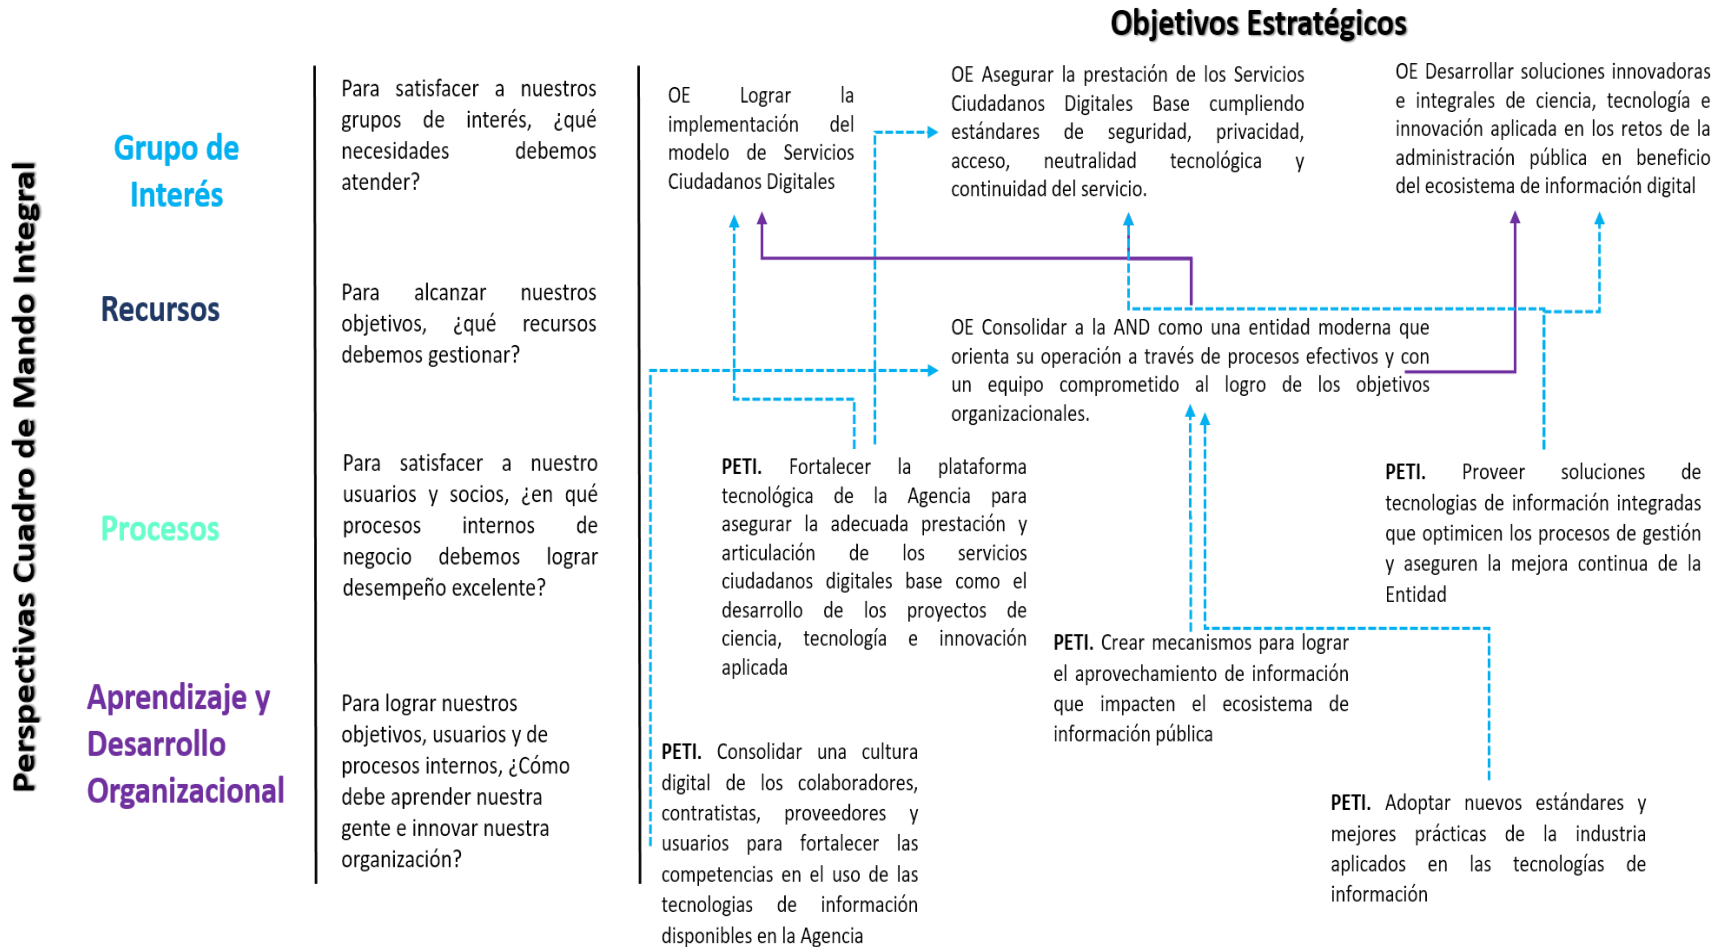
Objetivos Estratégicos

Perspectivas Cuadro de Mando Integral

Grupo de Interés

Para satisfacer a nuestros grupos de interés, ¿qué necesidades debemos atender?

OE Lograr la implementación del modelo de Servicios Ciudadanos Digitales

OE Asegurar la prestación de los Servicios Ciudadanos Digitales Base cumpliendo estándares de seguridad, privacidad, acceso, neutralidad tecnológica y continuidad del servicio.

OE Desarrollar soluciones innovadoras e integrales de ciencia, tecnología e innovación aplicada en los retos de la administración pública en beneficio del ecosistema de información digital

Recursos

Para alcanzar nuestros objetivos, ¿qué recursos debemos gestionar?

OE Consolidar a la AND como una entidad moderna que orienta su operación a través de procesos efectivos y con un equipo comprometido al logro de los objetivos organizacionales.

Procesos

Para satisfacer a nuestro usuarios y socios, ¿en qué procesos internos de negocio debemos lograr desempeño excelente?

PETI. Fortalecer la plataforma tecnológica de la Agencia para asegurar la adecuada prestación y articulación de los servicios ciudadanos digitales base como el desarrollo de los proyectos de ciencia, tecnología e innovación aplicada

PETI. Proveer soluciones de tecnologias de información integradas que optimicen los procesos de gestión y aseguren la mejora continua de la Entidad

PETI. Crear mecanismos para lograr el aprovechamiento de información que impacten el ecosistema de información pública

Aprendizaje y Desarrollo Organizacional

Para lograr nuestros objetivos, usuarios y de procesos internos, ¿Cómo debe aprender nuestra gente e innovar nuestra organización?

PETI. Consolidar una cultura digital de los colaboradores, contratistas, proveedores y usuarios para fortalecer las competencias en el uso de las tecnologias de información disponibles en la Agencia

PETI. Adoptar nuevos estándares y mejores prácticas de la industria aplicados en las tecnologías de información